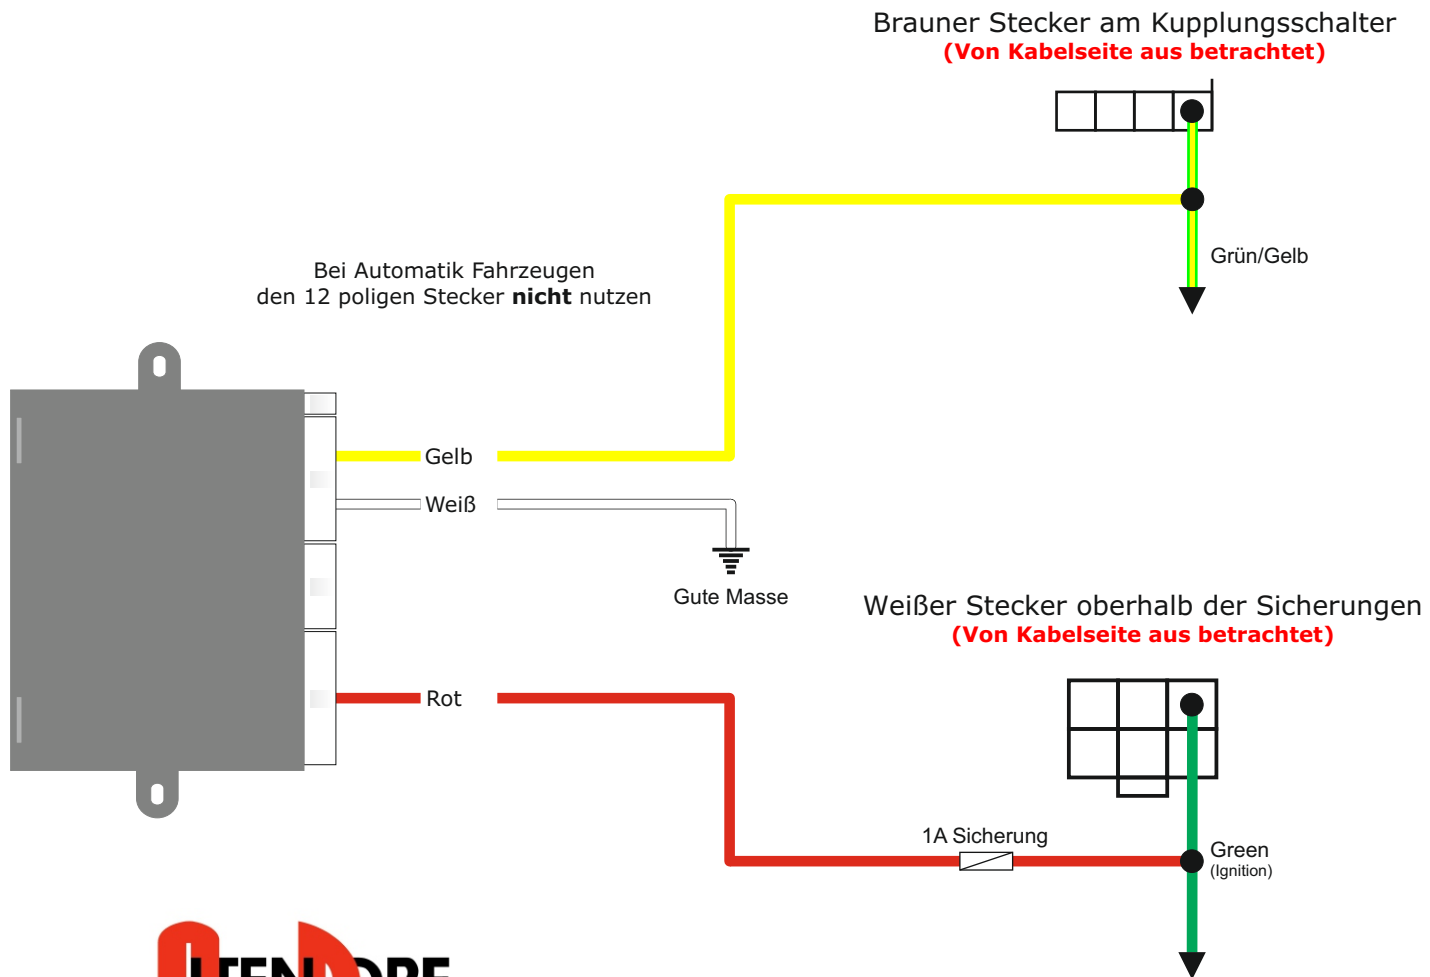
Brauner Stecker am Kupplungsschalter
(Von Kabelseite aus betrachtet)

Grün/Gelb

Bei Automatik Fahrzeugen
den 12 poligen Stecker **nicht** nutzen

Gelb

Weiß

Gute Masse

Weißer Stecker oberhalb der Sicherungen
(Von Kabelseite aus betrachtet)

Rot

1A Sicherung

Green
(Ignition)

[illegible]